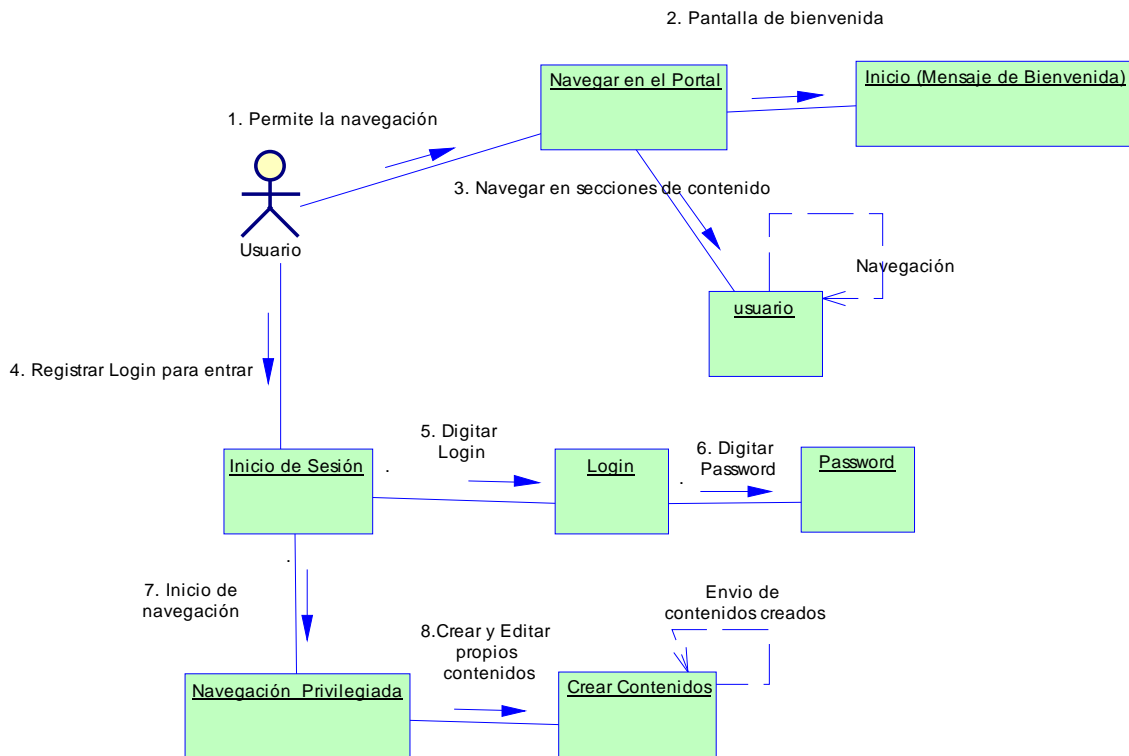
2. Pantalla de bienvenida

Navegar en el Portal

Inicio (Mensaje de Bienvenida)

1. Permite la navegación

Usuario

3. Navegar en secciones de contenido

Navegación

usuario

4. Registrar Login para entrar

5. Digitar Login

6. Digitar Password

Inicio de Sesión

Login

Password

7. Inicio de navegación

Envio de contenidos creados

8.Crear y Editar propios contenidos

Navegación Privilegiada

Crear Contenidos